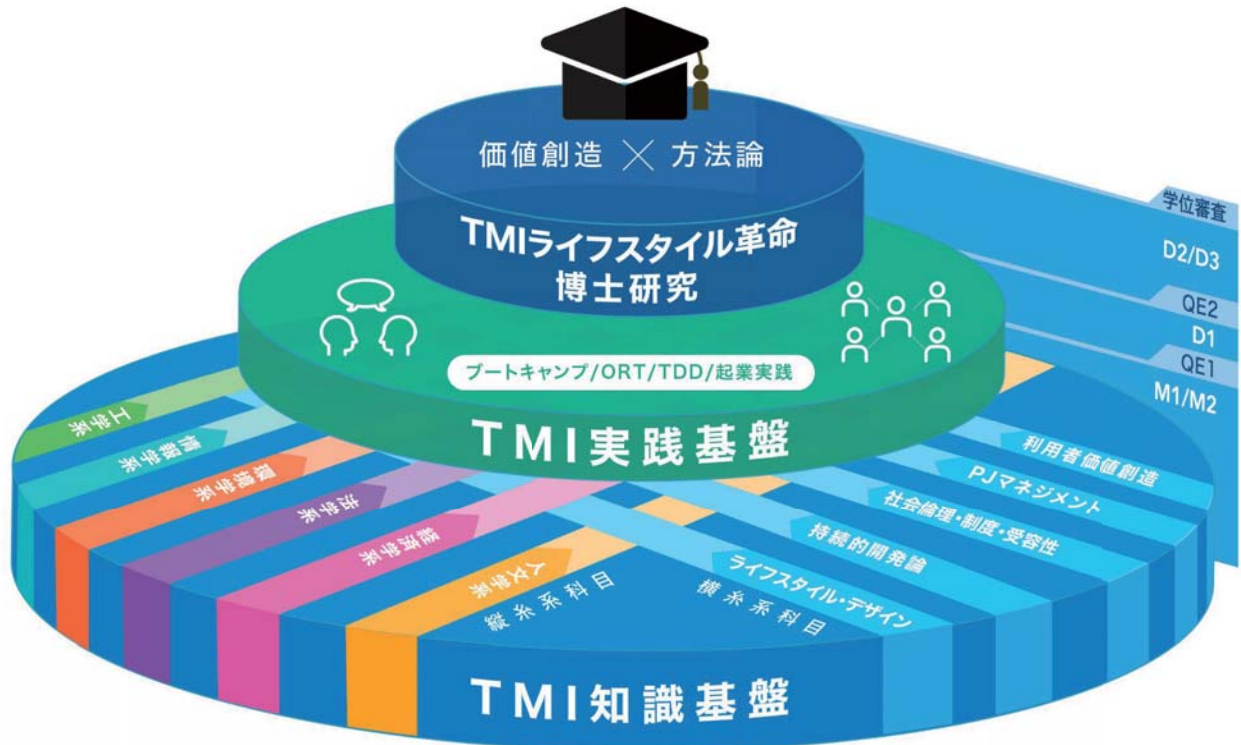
価値創造 × 方法論

TMIライフスタイル革命
博士研究

ブートキャンプ/ORT/TDD/起業実践

TMI実践基盤

学位審査
D2/D3
QE2
D1
QE1
M1/M2

工学系
情報学系
環境学系
法学系
経済学系
人文学系
縦糸系科目

横糸系科目
利用者価値創造
PJマネジメント
社会倫理・制度・受容性
持続的開発論
ライフスタイル・デザイン

TMI知識基盤